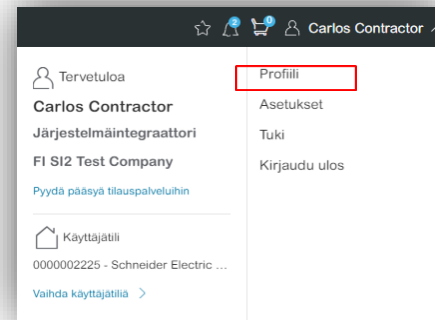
2 0 Carlos Contractor

Tervetuloa
Carlos Contractor
Järjestelmäintegraattori
FI SI2 Test Company
Pyydä pääsyä tilauspalveluihin

Käyttäjätili
0000002225 - Schneider Electric ...
Vaihda käyttäjätiliä >

Profiili
Asetukset
Tuki
Kirjaudu ulos